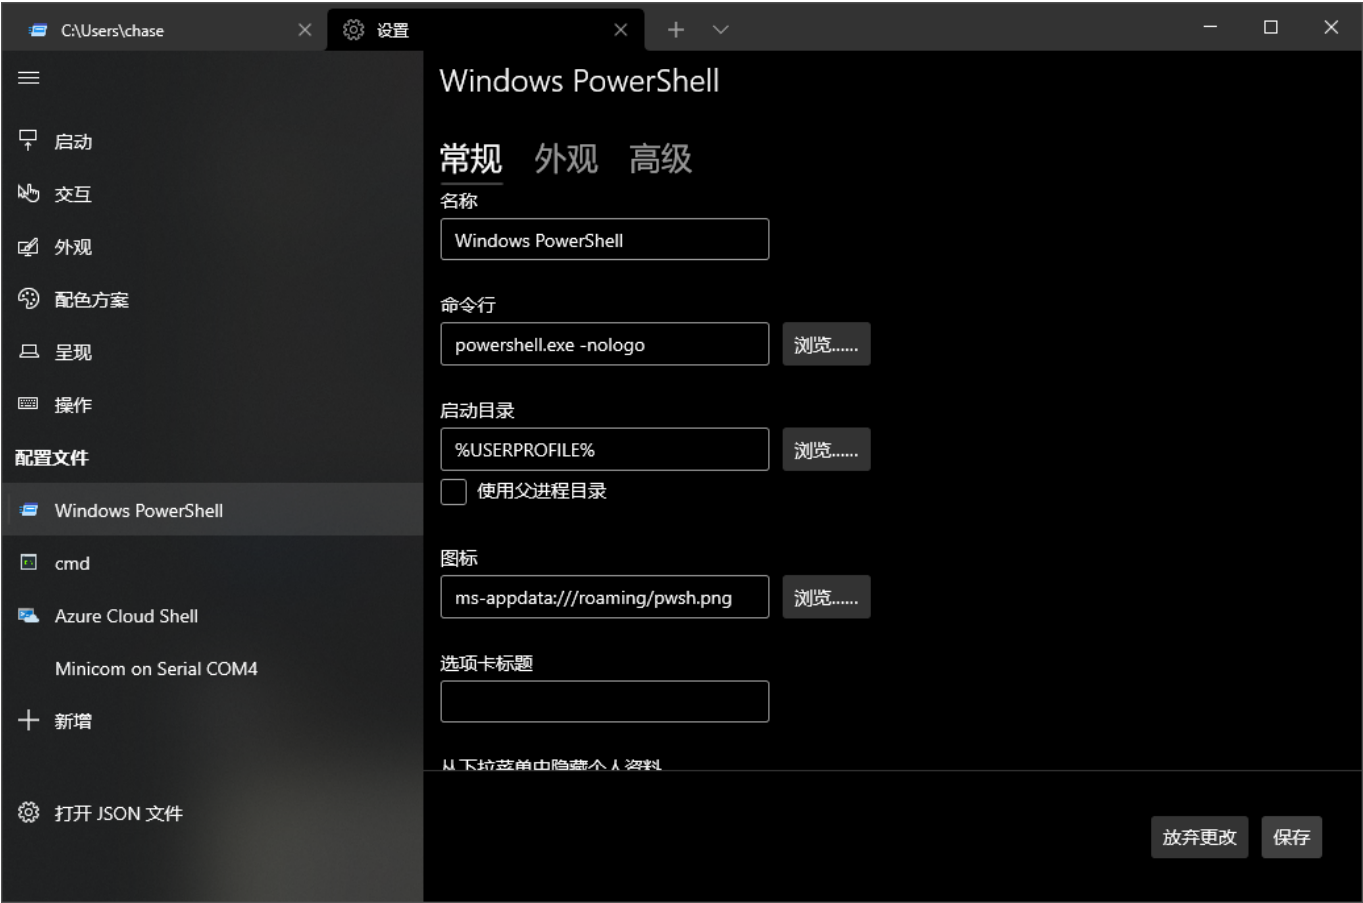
C:\Users\chase
设置

启动
交互
外观
配色方案
呈现
操作
配置文件
Windows PowerShell
cmd
Azure Cloud Shell
Minicom on Serial COM4
新增
打开 JSON 文件

Windows PowerShell

常规 外观 高级

名称
Windows PowerShell

命令行
powershell.exe -nologo
浏览......

启动目录
%USERPROFILE%
浏览......
使用父进程目录

图标
ms-appdata:///roaming/pwsh.png
浏览......

选项卡标题

从下拉菜单中隐藏个人资料

放弃更改
保存